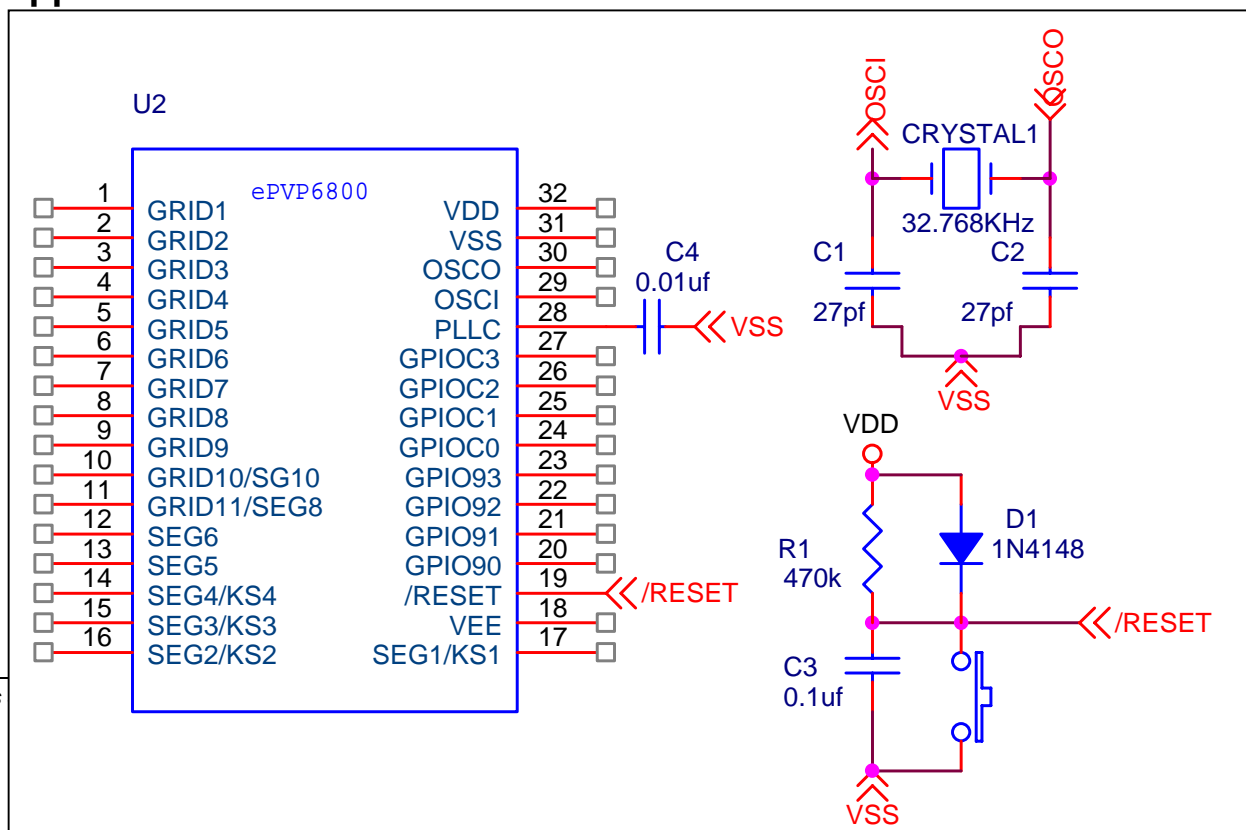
U2

ePVP6800

| 1 | GRID1 | VDD | 32 |
|---|---|---|---|
| 2 | GRID2 | VSS | 31 |
| 3 | GRID3 | OSCO | 30 |
| 4 | GRID4 | OSCI | 29 |
| 5 | GRID5 | PLLC | 28 |
| 6 | GRID6 | GPIOC3 | 27 |
| 7 | GRID7 | GPIOC2 | 26 |
| 8 | GRID8 | GPIOC1 | 25 |
| 9 | GRID9 | GPIOC0 | 24 |
| 10 | GRID10/SG10 | GPIO93 | 23 |
| 11 | GRID11/SEG8 | GPIO92 | 22 |
| 12 | SEG6 | GPIO91 | 21 |
| 13 | SEG5 | GPIO90 | 20 |
| 14 | SEG4/KS4 | /RESET | 19 |
| 15 | SEG3/KS3 | VEE | 18 |
| 16 | SEG2/KS2 | SEG1/KS1 | 17 |

C4
0.01uf
VSS

/RESET

OSCI
OSCO
CRYSTAL1
32.768KHz
C1
27pf
C2
27pf
VSS

VDD
D1
1N4148
R1
470k
/RESET
C3
0.1uf
VSS